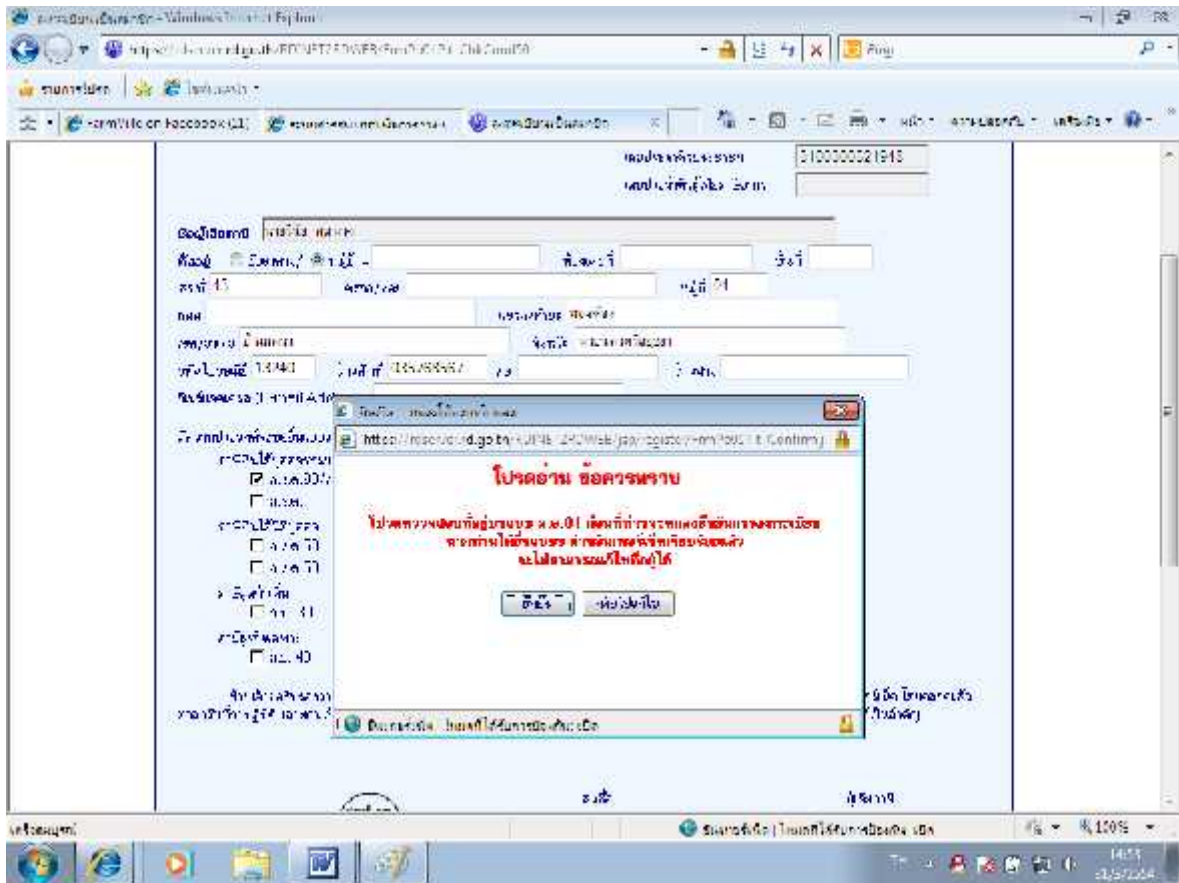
- Windows Internet Explorer

https://rdserver.rd.go.th/

Bing

FarmVille on Facebook (11)

เลขประจำตัวผู้เสียภาษี 3100000021948

ชื่อผู้มีเงินได้ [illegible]

ที่อยู่ อาคาร/ หมู่บ้าน ห้องเลขที่ ชั้นที่

เลขที่ 43 ตรอก/ซอย หมู่ที่ 24

ถนน ตำบล/แขวง

อำเภอ/เขต จังหวัด

รหัสไปรษณีย์ 13140 โทรศัพท์ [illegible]

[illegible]

โปรดอ่าน ข้อควรทราบ

https://rdserver.rd.go.th/OPWEB/jsp/register/FormPo0011Confirm

โปรดตรวจสอบข้อมูลแบบ ภ.ง.ด.91 เพื่อที่ท่านจะยืนยันการลงทะเบียน หากท่านได้ยืนยันแล้ว ท่านจะไม่สามารถแก้ไขข้อมูลได้

ยืนยัน ย้อนกลับ

ภ.ง.ด.90

ภ.ง.ด.91

อินเทอร์เน็ต | โหมดที่ได้รับการป้องกัน: เปิด

เสร็จสมบูรณ์

100%